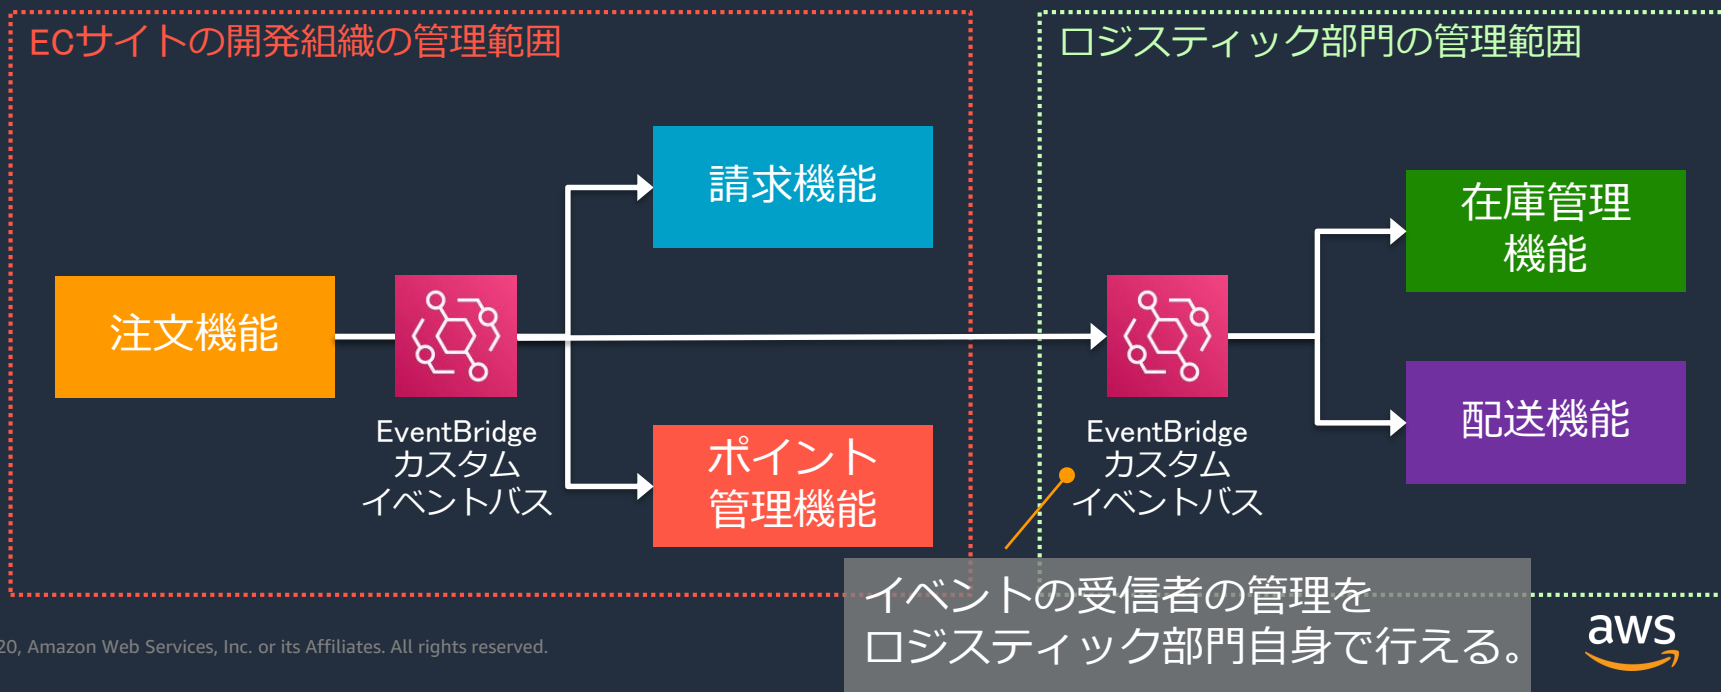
ECサイトの開発組織の管理範囲

ロジスティック部門の管理範囲

請求機能

注文機能

EventBridge カスタム イベントバス

ポイント 管理機能

在庫管理 機能

配送機能

EventBridge カスタム イベントバス

イベントの受信者の管理を ロジスティック部門自身で行える。

20, Amazon Web Services, Inc. or its Affiliates. All rights reserved.

aws